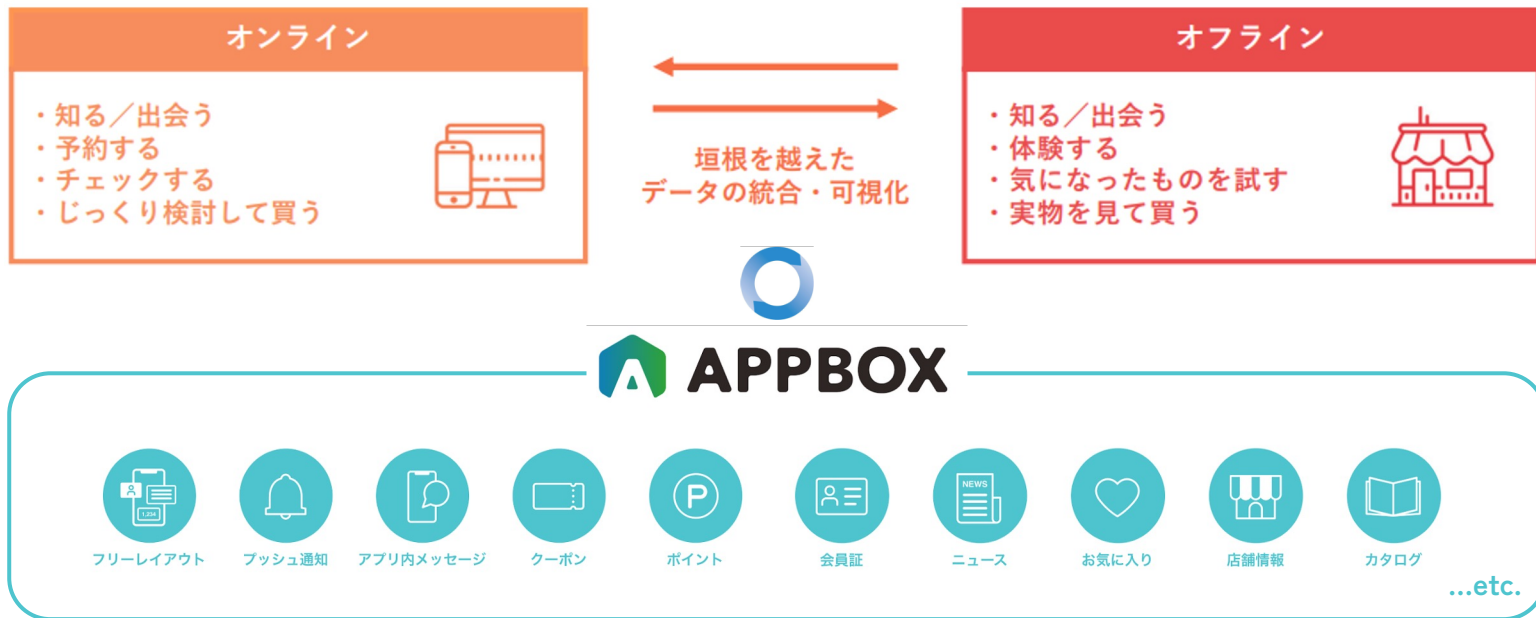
オンライン

・知る／出会う
・予約する
・チェックする
・じっくり検討して買う

垣根を越えた
データの統合・可視化

オフライン

・知る／出会う
・体験する
・気になったものを試す
・実物を見て買う

APPBOX

1,234

フリーレイアウト

プッシュ通知

アプリ内メッセージ

クーポン

P

ポイント

会員証

NEWS

ニュース

お気に入り

店舗情報

カタログ

...etc.